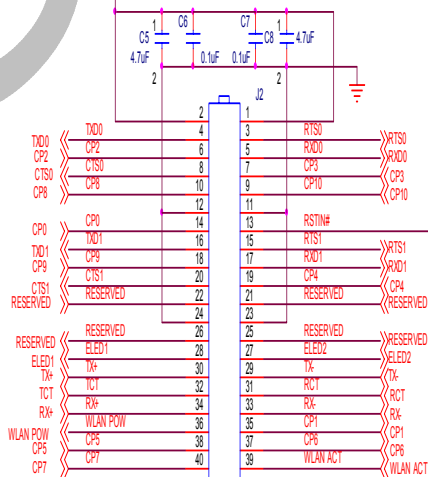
C5 4.7uF
C6 0.1uF
C7 0.1uF
C8 4.7uF
C9 4.7uF
1
1
2
2
J2
2
1
TXD0
TXD0
4
3
RTS0
RTS0
CP2
CP2
6
5
RXD0
RXD0
CTS0
CTS0
8
7
CP3
CP3
CP8
CP8
10
9
CP10
CP10
12
11
CP0
CP0
14
13
RSTIN#
TXD1
TXD1
16
15
RTS1
RTS1
CP9
CP9
18
17
RXD1
RXD1
CTS1
CTS1
20
19
CP4
CP4
RESERVED
RESERVED
22
21
RESERVED
RESERVED
24
23
RESERVED
26
25
RESERVED
RESERVED
RESERVED
ELED1
ELED1
28
27
ELED2
ELED2
TX+
TX+
30
29
TX-
TX-
TCT
TCT
32
31
RCT
RCT
RX+
RX+
34
33
RX-
RX-
WLAN POW
WLAN POW
36
35
CP1
CP1
CP5
CP5
38
37
CP6
CP6
CP7
CP7
40
39
WLAN ACT
WLAN ACT